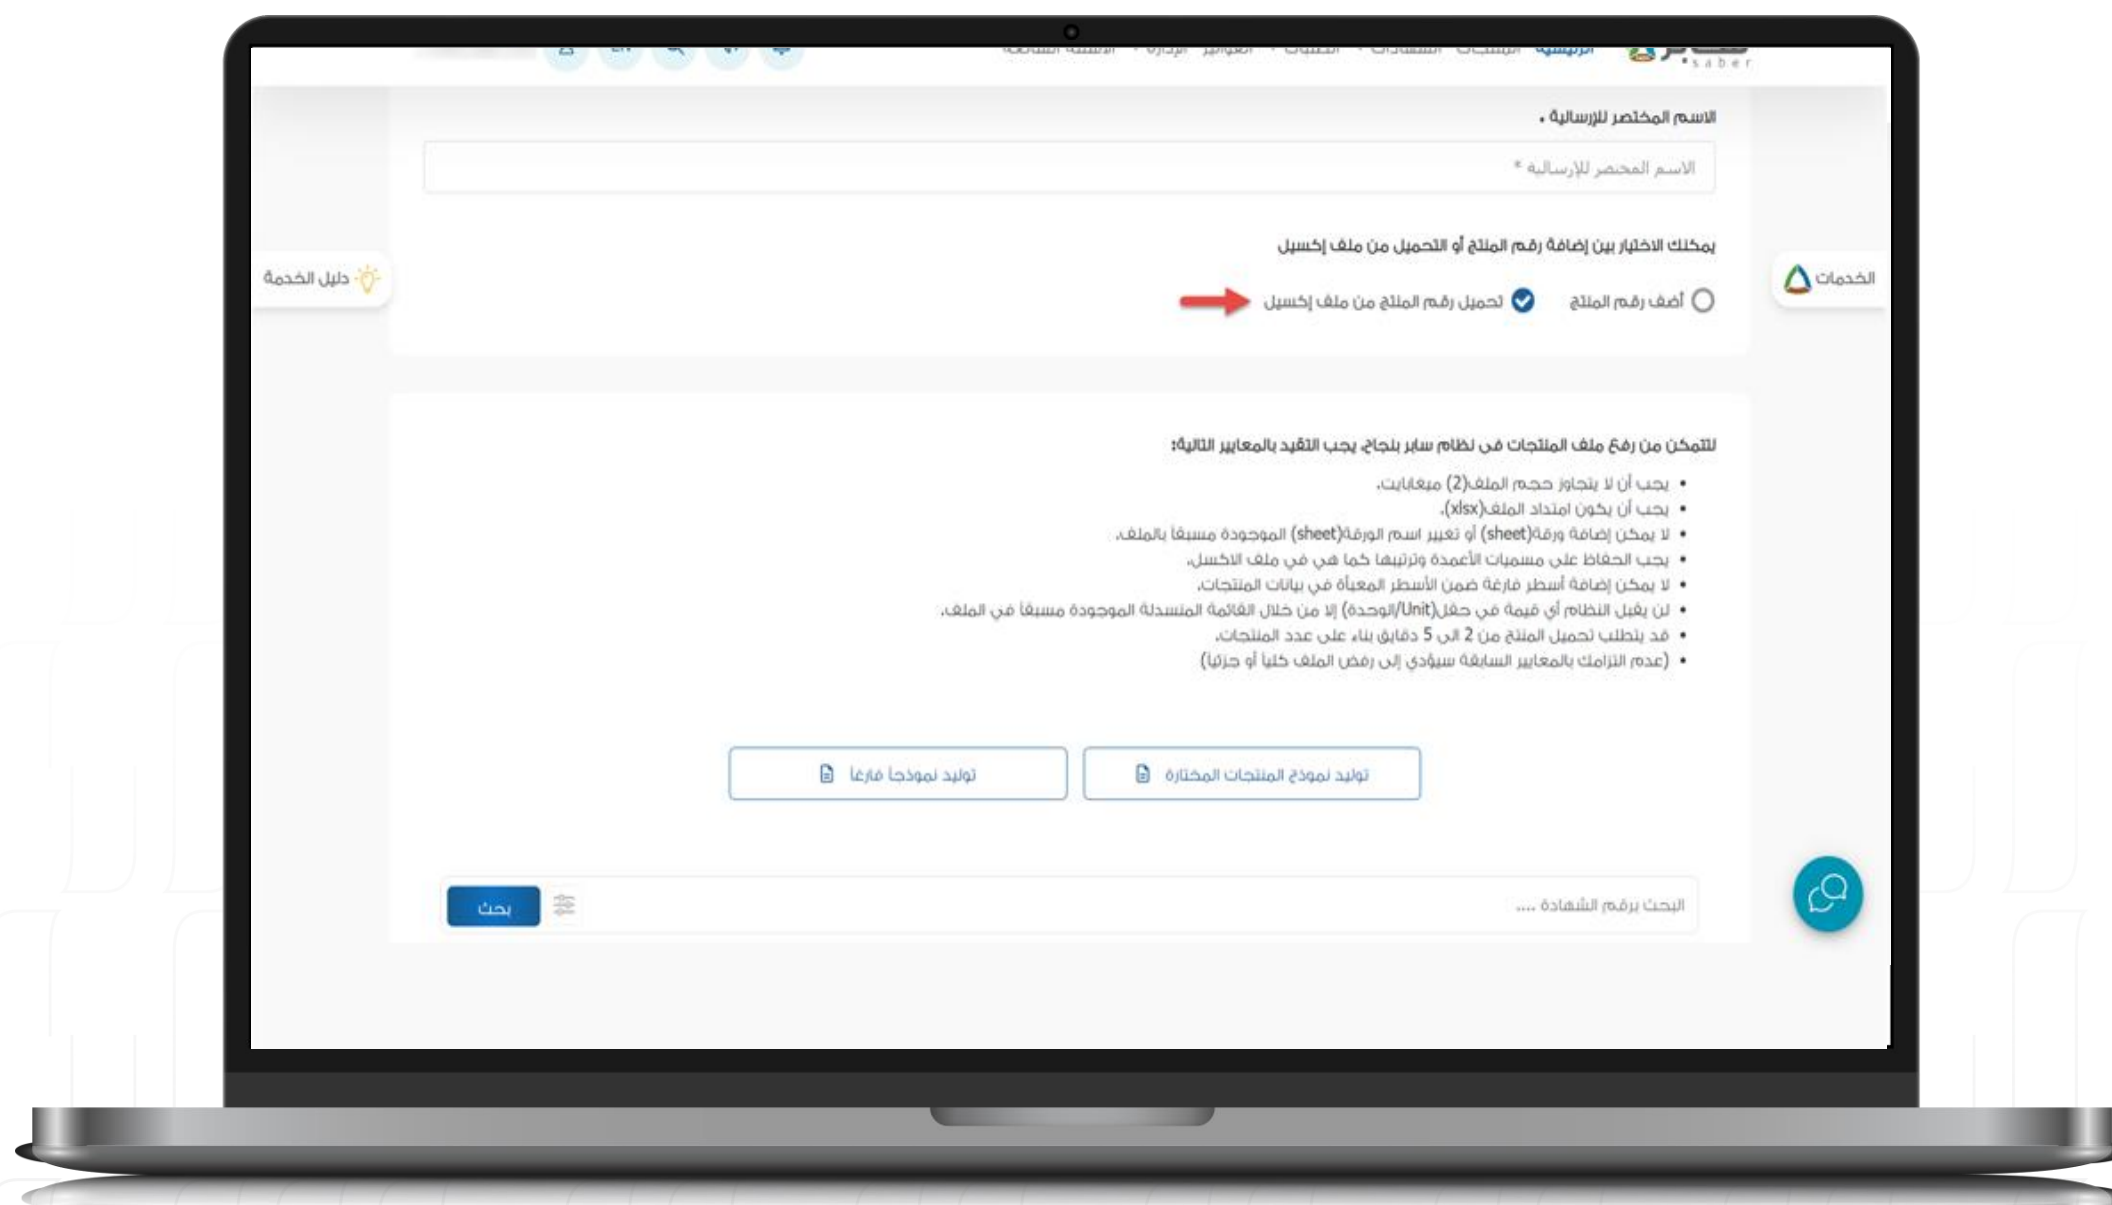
saber

الاسم المختصر للإرسالية •

الاسم المختصر للإرسالية *

يمكنك الاختيار بين إضافة رقم المنتج أو التحميل من ملف إكسيل

أضف رقم المنتج

تحميل رقم المنتج من ملف إكسيل

الخدمات

دليل الخدمة

للتمكن من رفع ملف المنتجات في نظام سابر بنجاح، يجب التقيد بالمعايير التالية:

- يجب أن لا يتجاوز حجم الملف(2) ميغابايت.
- يجب أن يكون امتداد الملف(xlsx).
- لا يمكن إضافة ورقة(sheet) أو تغيير اسم الورقة(sheet) الموجودة مسبقا بالملف.
- يجب الحفاظ على مسميات الأعمدة وترتيبها كما هي في ملف الاكسيل.
- لا يمكن إضافة أسطر فارغة ضمن الأسطر المعبأة في بيانات المنتجات.
- لن يقبل النظام أي قيمة في حقل(Unit/الوحدة) إلا من خلال القائمة المنسدلة الموجودة مسبقا في الملف.
- قد يتطلب تحميل المنتج من 2 الى 5 دقايق بناء على عدد المنتجات.
- (عدم التزامك بالمعايير السابقة سيؤدي إلى رفض الملف كليا أو جزئيا)

توليد نموذج المنتجات المختارة

توليد نموذجا فارغا

البحث برقم الشهادة ....

بحث